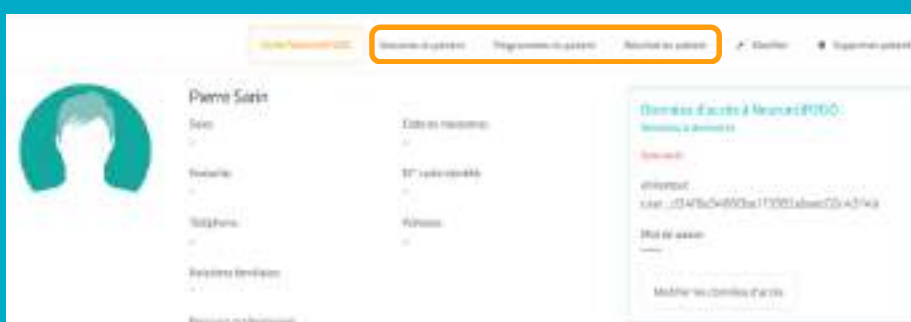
Accès NeuronUP2GO

Séances du patient

Programmes du patient

Résultat du patient

Modifier

Supprimer patient

Pierre Sarin

Sexe

-

Date de naissance

-

Nationalité

-

N° carte identité

-

Téléphone

-

Adresse

-

Relations familiales

-

Données d'accès à NeuronUP2GO

Renvoyer le document

Désactivé

Utilisateur

User...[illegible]

Mot de passe

Modifier les données d'accès